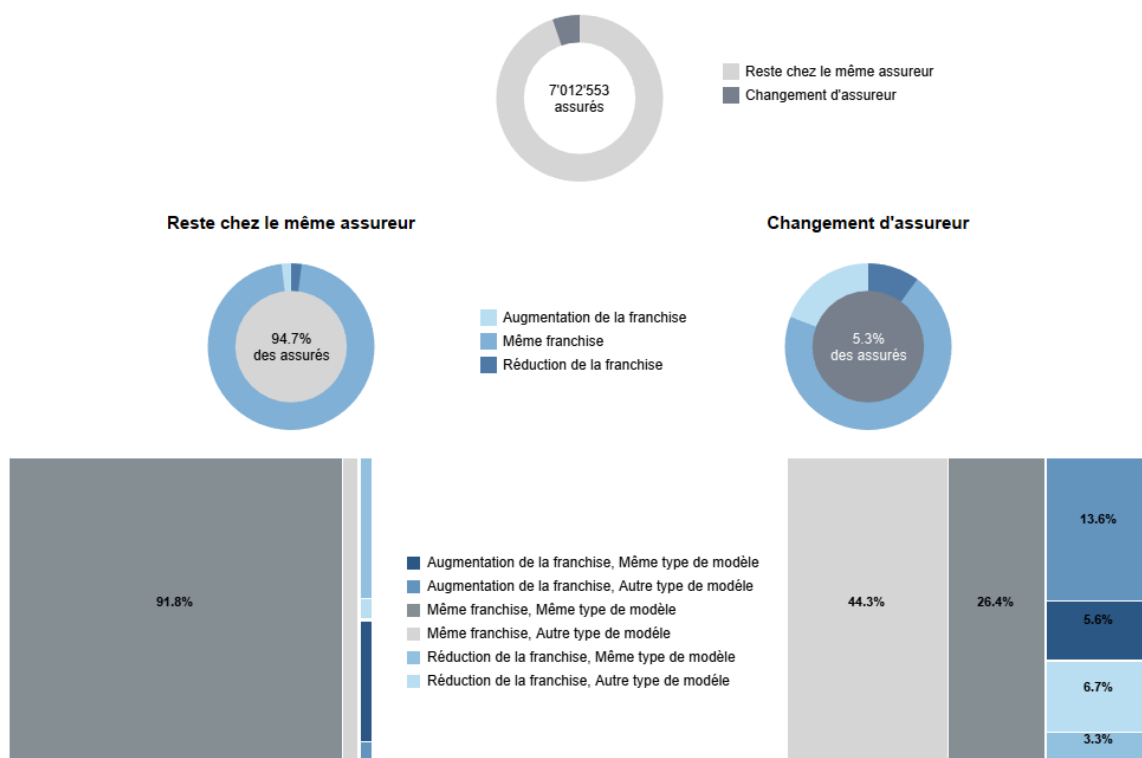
7'012'553
assurés

Reste chez le même assureur
Changement d'assureur

Reste chez le même assureur

94.7%
des assurés

Augmentation de la franchise
Même franchise
Réduction de la franchise

Changement d'assureur

5.3%
des assurés

91.8%

Augmentation de la franchise, Même type de modèle
Augmentation de la franchise, Autre type de modèle
Même franchise, Même type de modèle
Même franchise, Autre type de modèle
Réduction de la franchise, Même type de modèle
Réduction de la franchise, Autre type de modèle

44.3%
26.4%
13.6%
5.6%
6.7%
3.3%